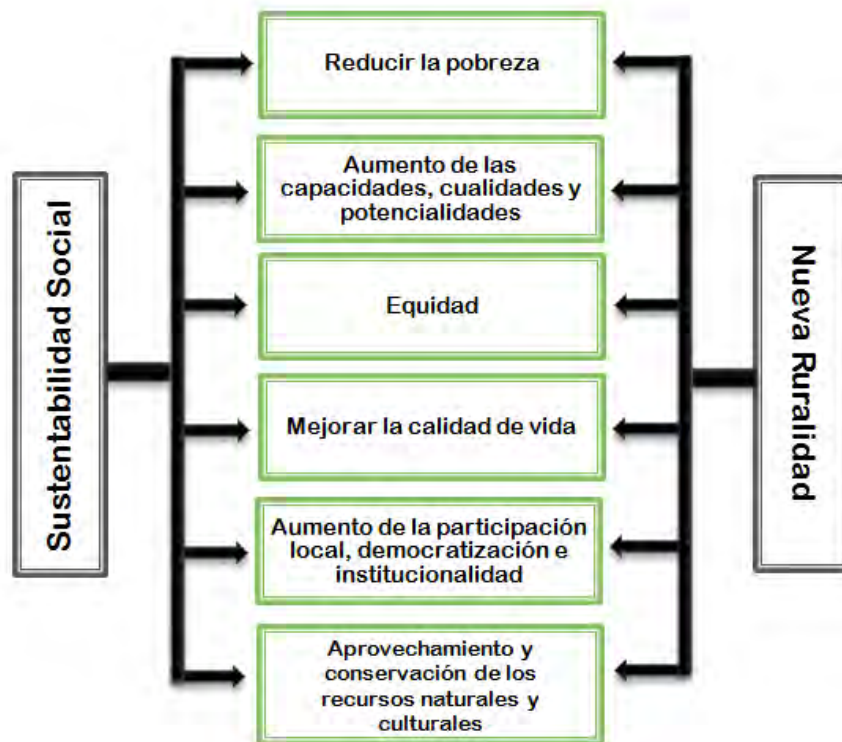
Sustentabilidad Social

Reducir la pobreza

Aumento de las capacidades, cualidades y potencialidades

Equidad

Mejorar la calidad de vida

Aumento de la participación local, democratización e institucionalidad

Aprovechamiento y conservación de los recursos naturales y culturales

Nueva Ruralidad